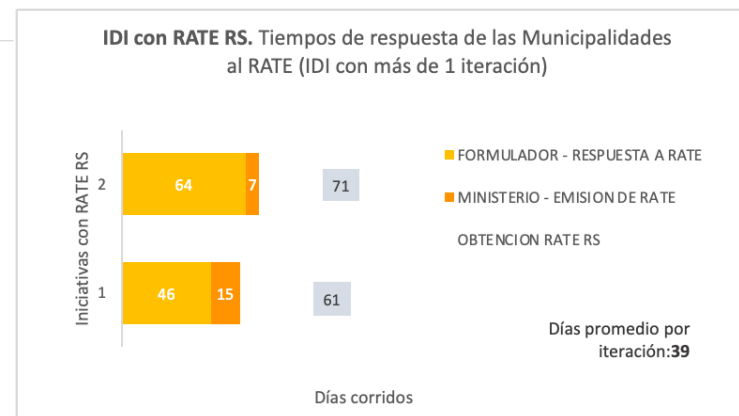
IDI con RATE RS. Tiempos de respuesta de las Municipalidades al RATE (IDI con más de 1 iteración)

Iniciativas con RATE RS

2

64

7

71

1

46

15

61

FORMULADOR - RESPUESTA A RATE

MINISTERIO - EMISION DE RATE

OBTENCION RATE RS

Días promedio por iteración:39

Días corridos